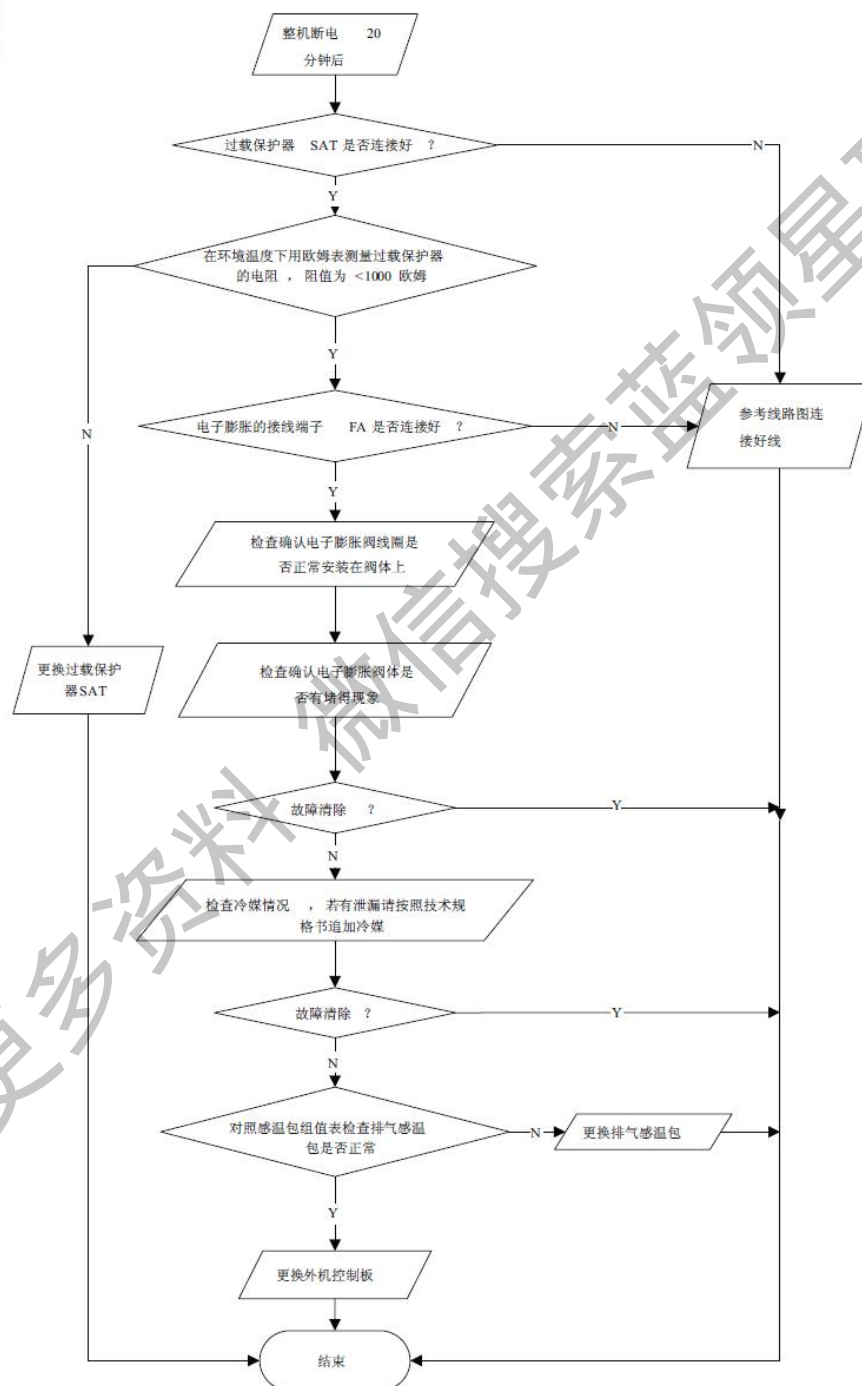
整机断电 20 分钟后

过载保护器 SAT 是否连接好 ?

N

Y

在环境温度下用欧姆表测量过载保护器的电阻，阻值为 <1000 欧姆

Y

N

电子膨胀的接线端子 FA 是否连接好 ?

N

参考线路图连接好线

Y

检查确认电子膨胀阀线圈是否正常安装在阀体上

检查确认电子膨胀阀体是否有堵得现象

更换过载保护器SAT

故障清除 ?

Y

N

检查冷媒情况，若有泄漏请按照技术规格节追加冷媒

故障清除 ?

Y

N

对照感温包组值表检查排气感温包是否正常

N

更换排气感温包

Y

更换外机控制板

结束

更多资料 微信搜索蓝领星